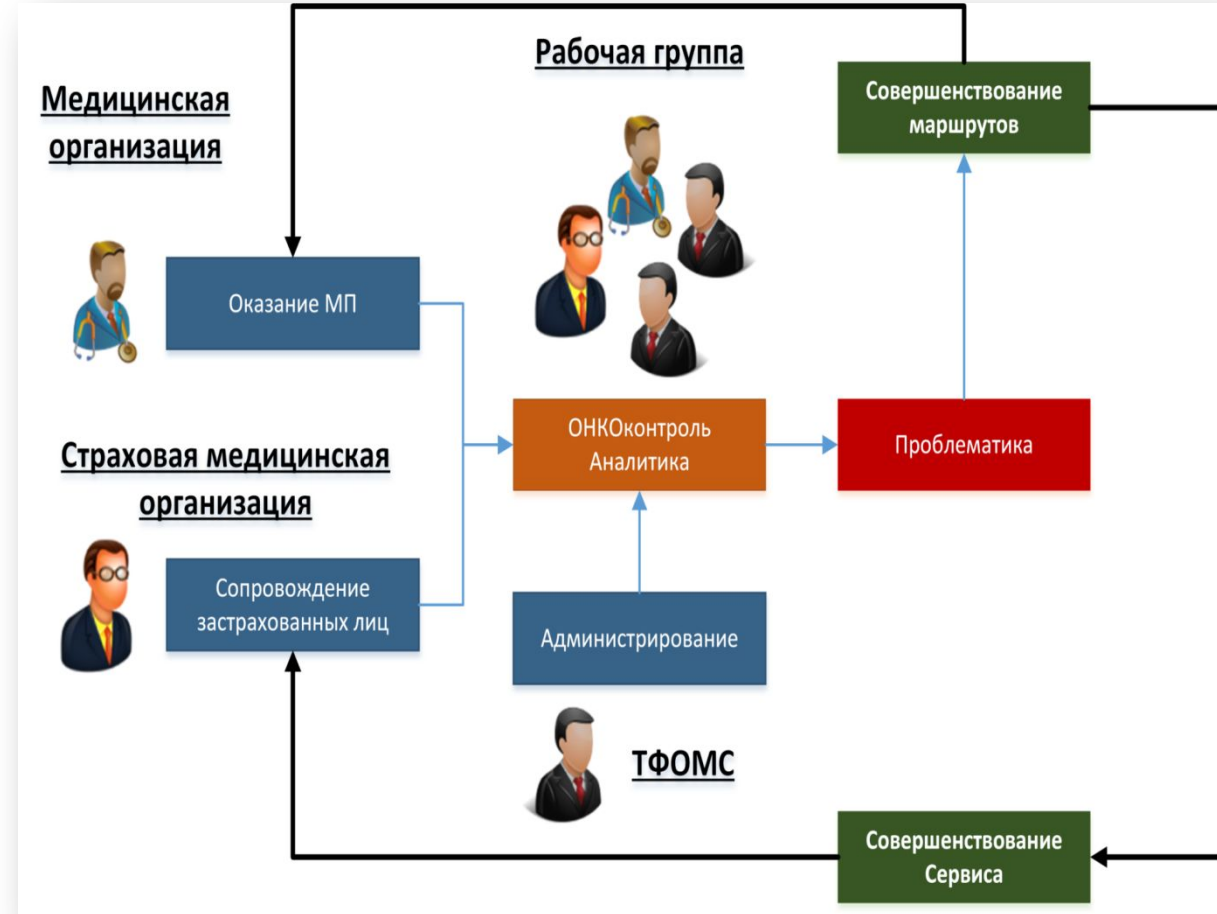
Рабочая группа

Совершенствование маршрутов

Медицинская организация

Оказание МП

ОНКОконтроль Аналитика

Проблематика

Страховая медицинская организация

Сопровождение застрахованных лиц

Администрирование

ТФОМС

Совершенствование Сервиса